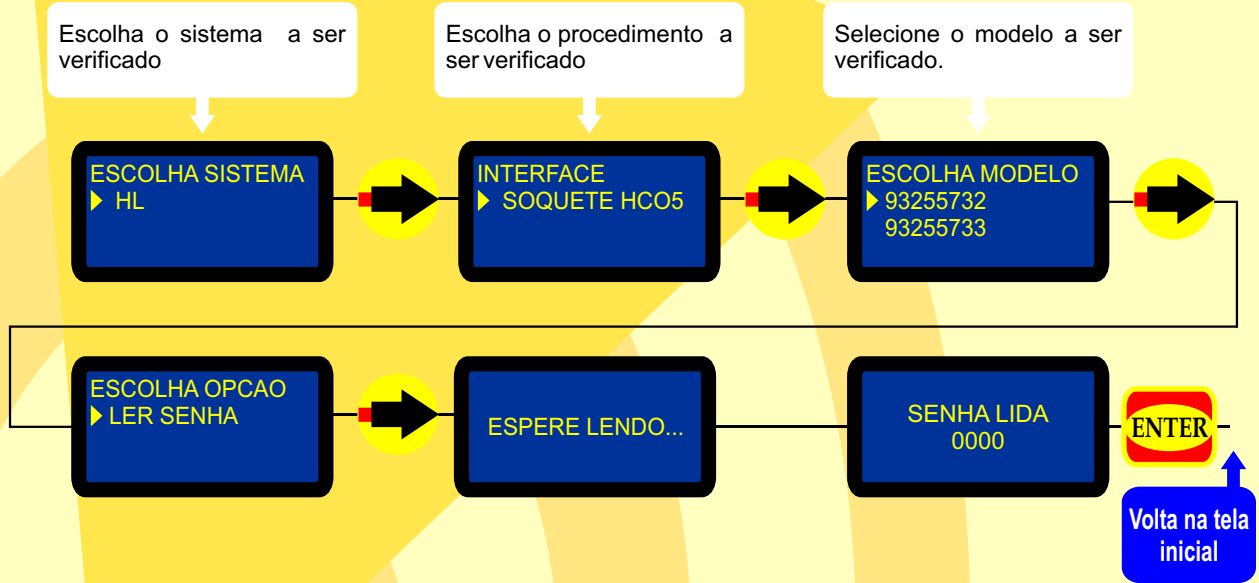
Escolha o sistema a ser verificado

Escolha o procedimento a ser verificado

Selecione o modelo a ser verificado.

ESCOLHA SISTEMA
▶ HL

INTERFACE
▶ SOQUETE HCO5

ESCOLHA MODELO
▶ 93255732
93255733

ESCOLHA OPCAO
▶ LER SENHA

ESPERE LENDO...

SENHA LIDA
0000

ENTER

Volta na tela inicial